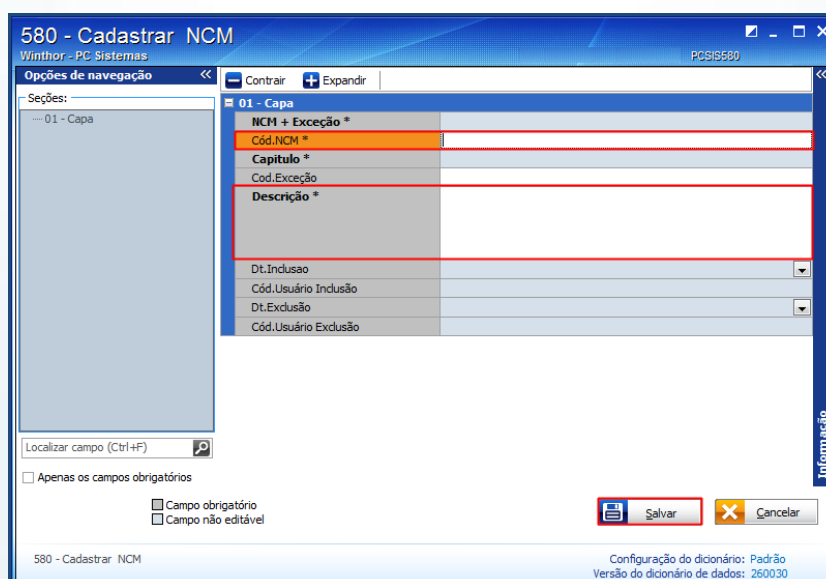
580 - Cadastrar NCM
Winthor - PC Sistemas
PCSIS580

Opções de navegação
Seções:
01 - Capa

Contrair
Expandir

01 - Capa
NCM + Exceção *
Cód.NCM *
Capitulo *
Cod.Exceção
Descrição *
Dt.Inclusao
Cód.Usuário Inclusão
Dt.Exclusão
Cód.Usuário Exclusão

Localizar campo (Ctrl+F)
Apenas os campos obrigatórios
Campo obrigatório
Campo não editável

Salvar
Cancelar

Informação

580 - Cadastrar NCM
Configuração do dicionário: Padrão
Versão do dicionário de dados: 260030